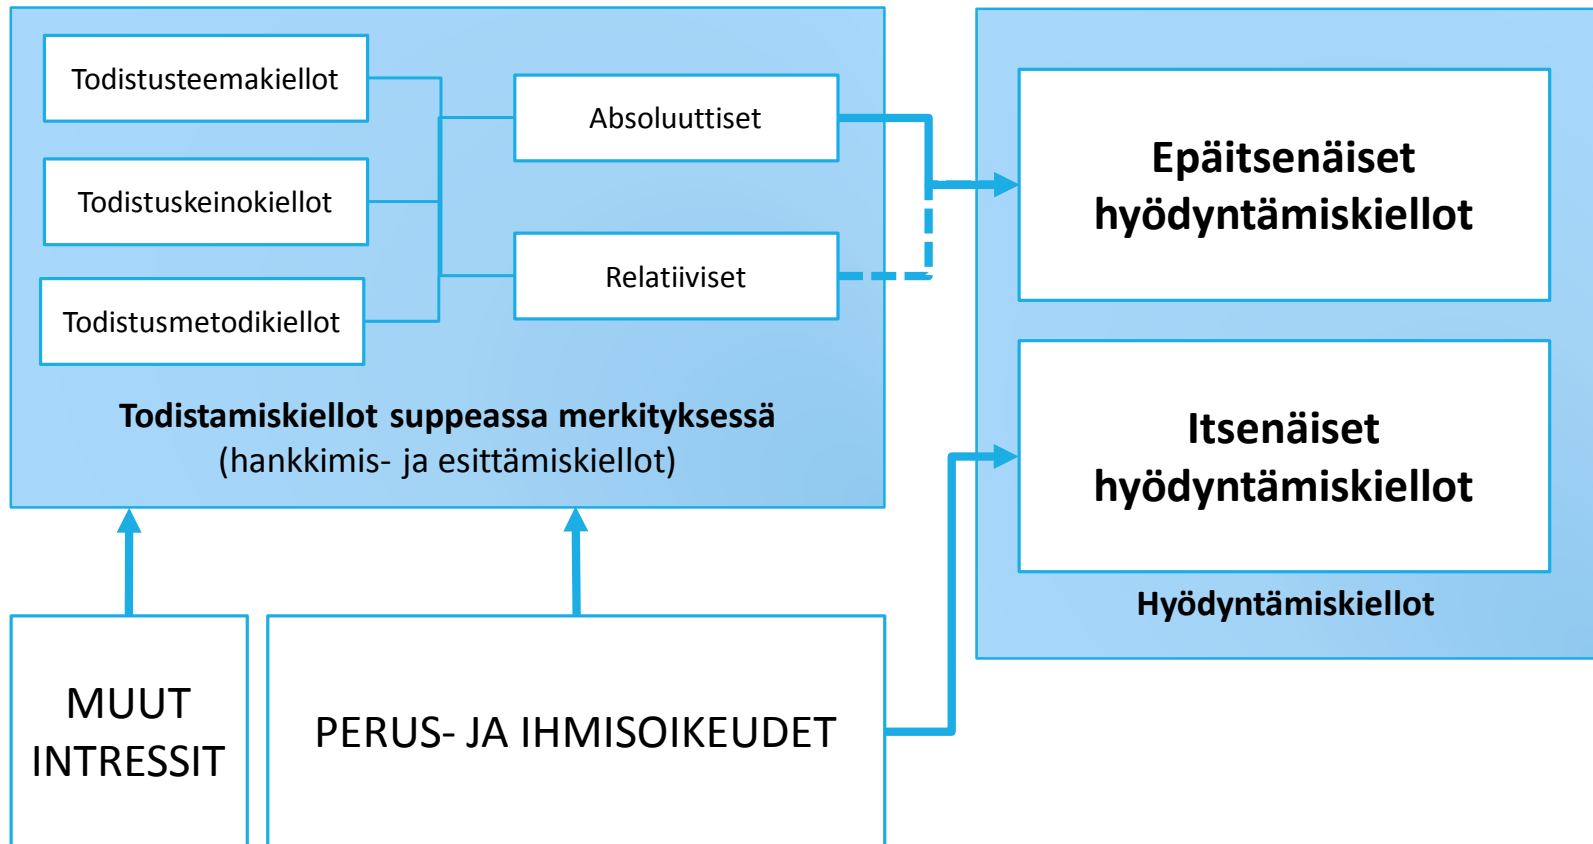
Todistusteemakiellot

Todistuskeinokiellot

Todistusmetodikiellot

Absoluuttiset

Relatiiviset

Todistamiskiellot suppeassa merkityksessä
(hankkimis- ja esittämiskiellot)

Epäitsenäiset hyödyntämiskiellot

Itsenäiset hyödyntämiskiellot

Hyödyntämiskiellot

MUUT INTRESSIT

PERUS- JA IHMISOIKEUDET